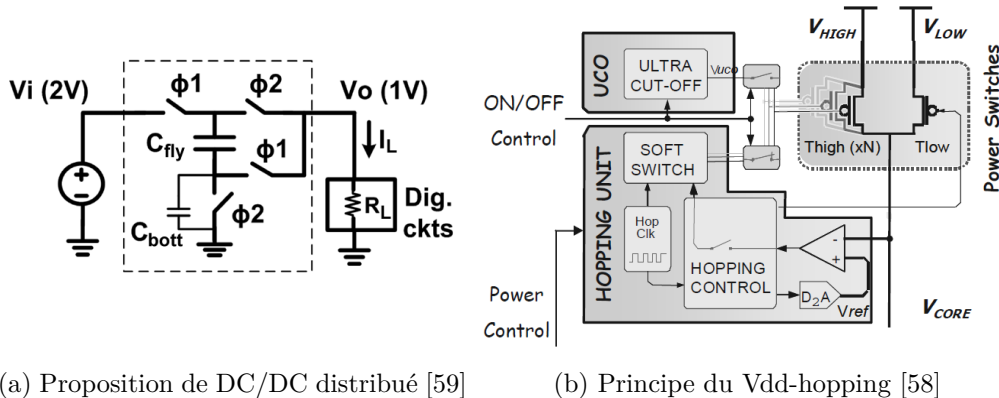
Vi (2V)

φ1

φ2

Vo (1V)

$I_L$

$C_{fly}$

φ1

$R_L$

Dig. ckts

$C_{bott}$

φ2

UCO

ULTRA CUT-OFF

Vuco

$V_{HIGH}$

$V_{LOW}$

Power Switches

ON/OFF Control

SOFT SWITCH

Thigh (xN)

Tlow

HOPPING UNIT

Hop Clk

HOPPING CONTROL

-

+

$D_2A$

Vref

Power Control

$V_{CORE}$

(a) Proposition de DC/DC distribué [59]

(b) Principe du Vdd-hopping [58]